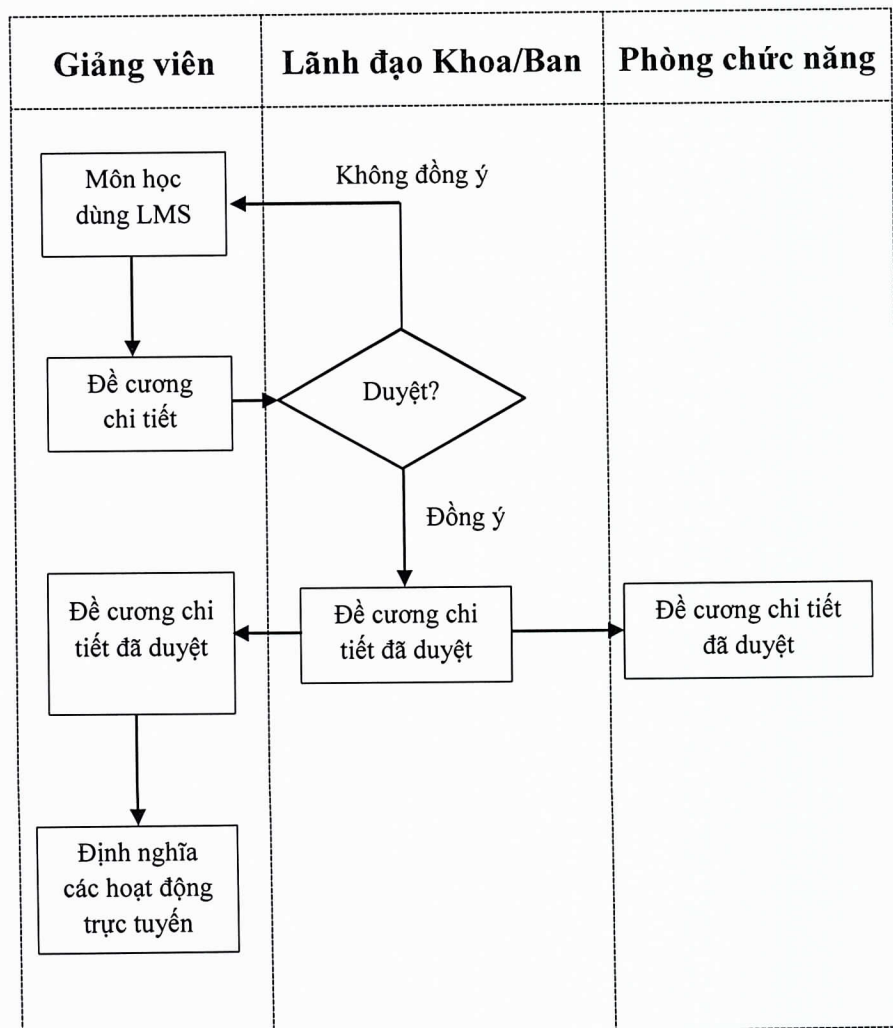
Giảng viên

Lãnh đạo Khoa/Ban

Phòng chức năng

Môn học dùng LMS

Không đồng ý

Đề cương chi tiết

Duyệt?

Đồng ý

Đề cương chi tiết đã duyệt

Đề cương chi tiết đã duyệt

Đề cương chi tiết đã duyệt

Định nghĩa các hoạt động trực tuyến